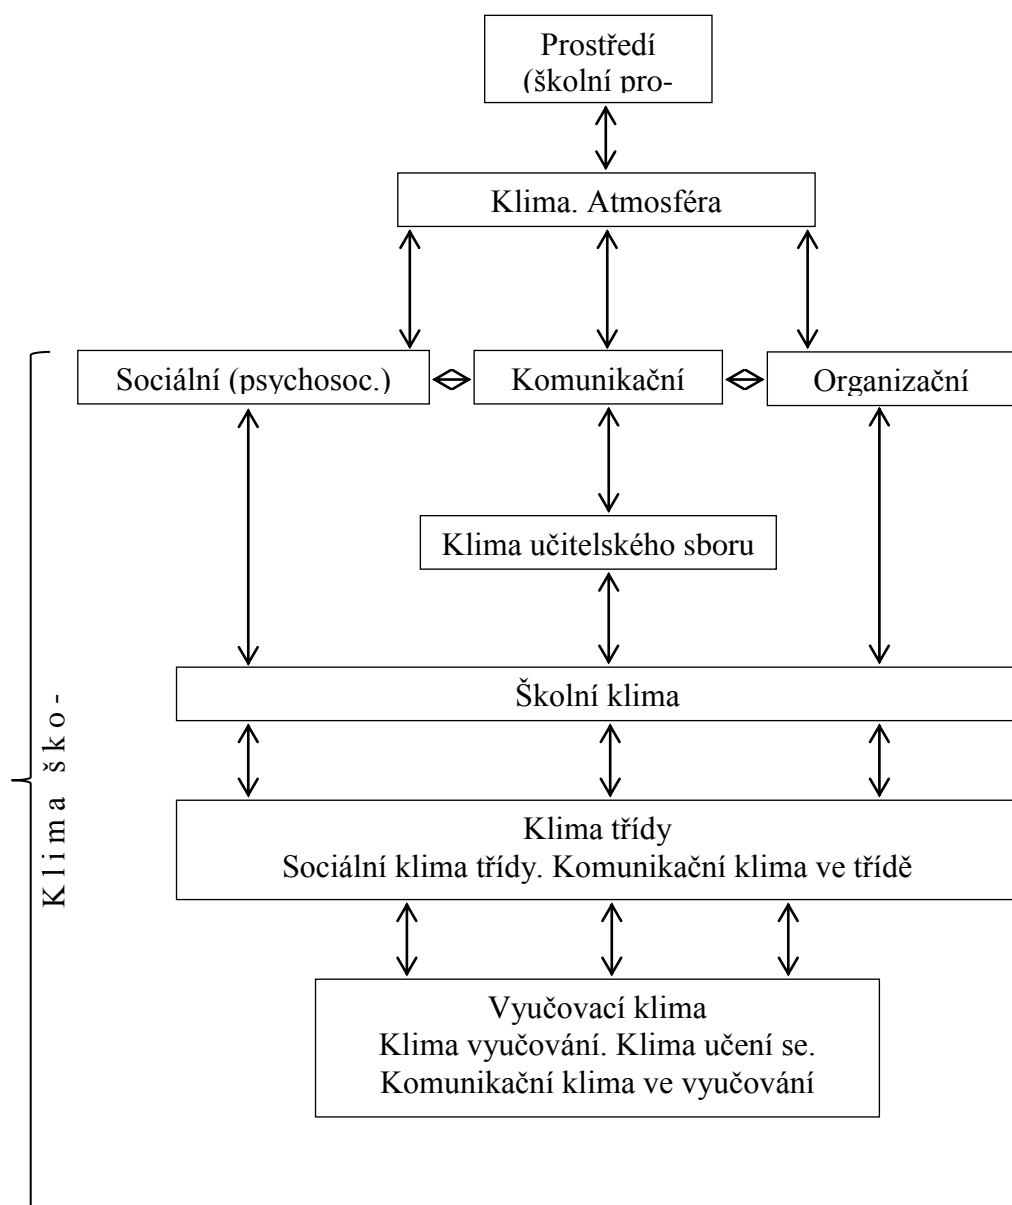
Prostředí
(školní pro-

Klima. Atmosféra

Sociální (psychosoc.)

Komunikační

Organizační

Klima učitelského sboru

Školní klima

Klima třídy
Sociální klima třídy. Komunikační klima ve třídě

Vyučovací klima
Klima vyučování. Klima učení se.
Komunikační klima ve vyučování

K l i m a š k o -